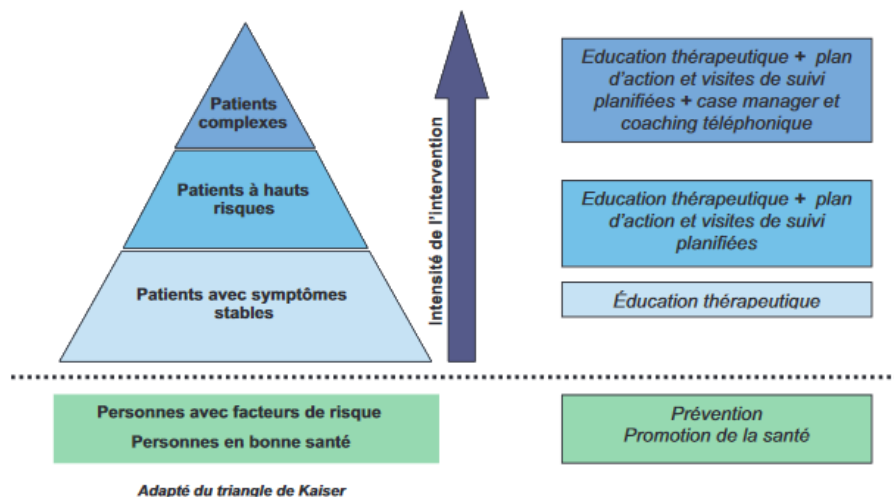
Patients complexes

Patients à hauts risques

Patients avec symptômes stables

Intensité de l'intervention

Education thérapeutique + plan d'action et visites de suivi planifiées + case manager et coaching téléphonique

Education thérapeutique + plan d'action et visites de suivi planifiées

Éducation thérapeutique

Personnes avec facteurs de risque
Personnes en bonne santé

Prévention
Promotion de la santé

Adapté du triangle de Kaiser